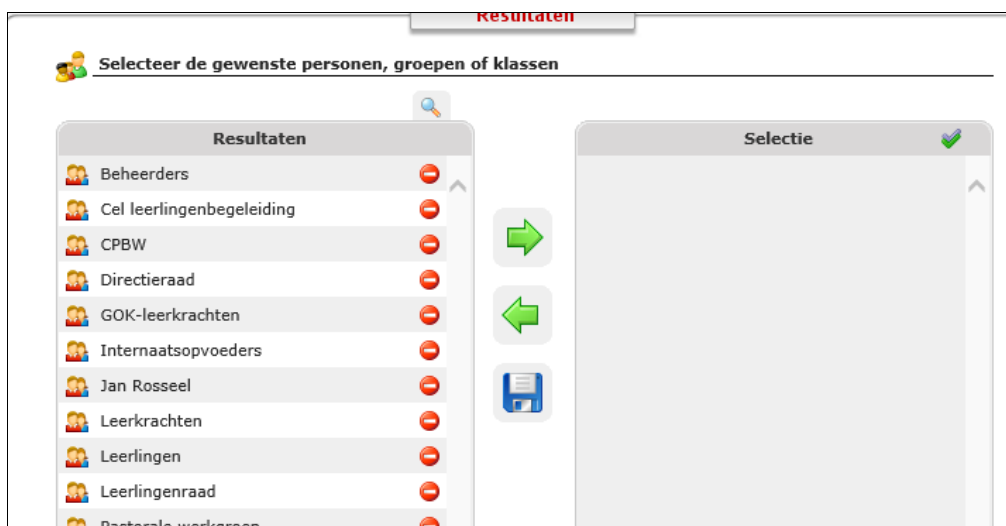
Resultaten

Selecteer de gewenste personen, groepen of klassen

Resultaten

Beheerders
Cel leerlingenbegeleiding
CPBW
Directieraad
GOK-leerkrachten
Internaatsopvoeders
Jan Rosseel
Leerkrachten
Leerlingen
Leerlingenraad
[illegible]

Selectie